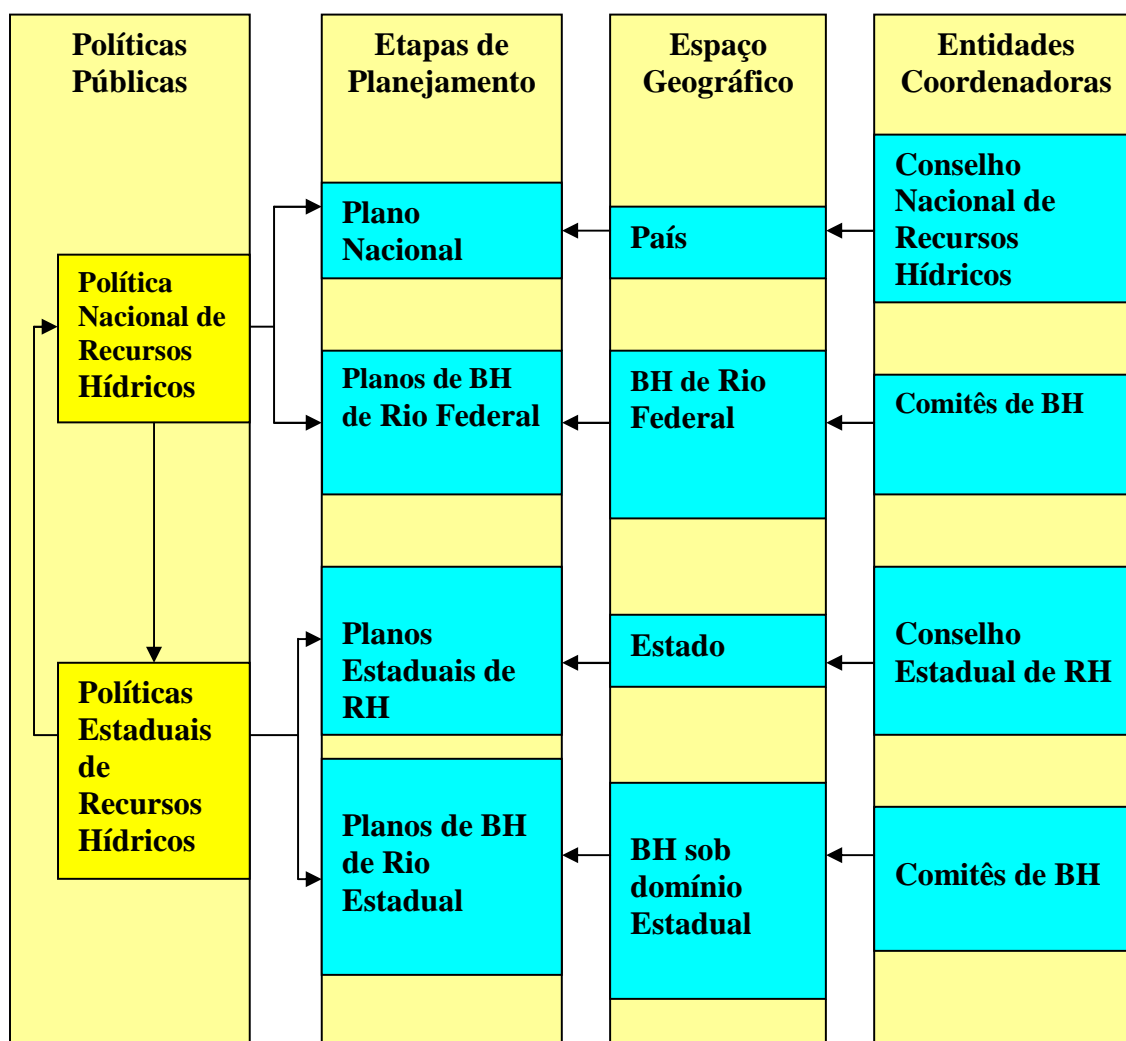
Políticas Públicas

Política Nacional de Recursos Hídricos

Políticas Estaduais de Recursos Hídricos

Etapas de Planejamento

Plano Nacional

Planos de BH de Rio Federal

Planos Estaduais de RH

Planos de BH de Rio Estadual

Espaço Geográfico

País

BH de Rio Federal

Estado

BH sob domínio Estadual

Entidades Coordenadoras

Conselho Nacional de Recursos Hídricos

Comitês de BH

Conselho Estadual de RH

Comitês de BH